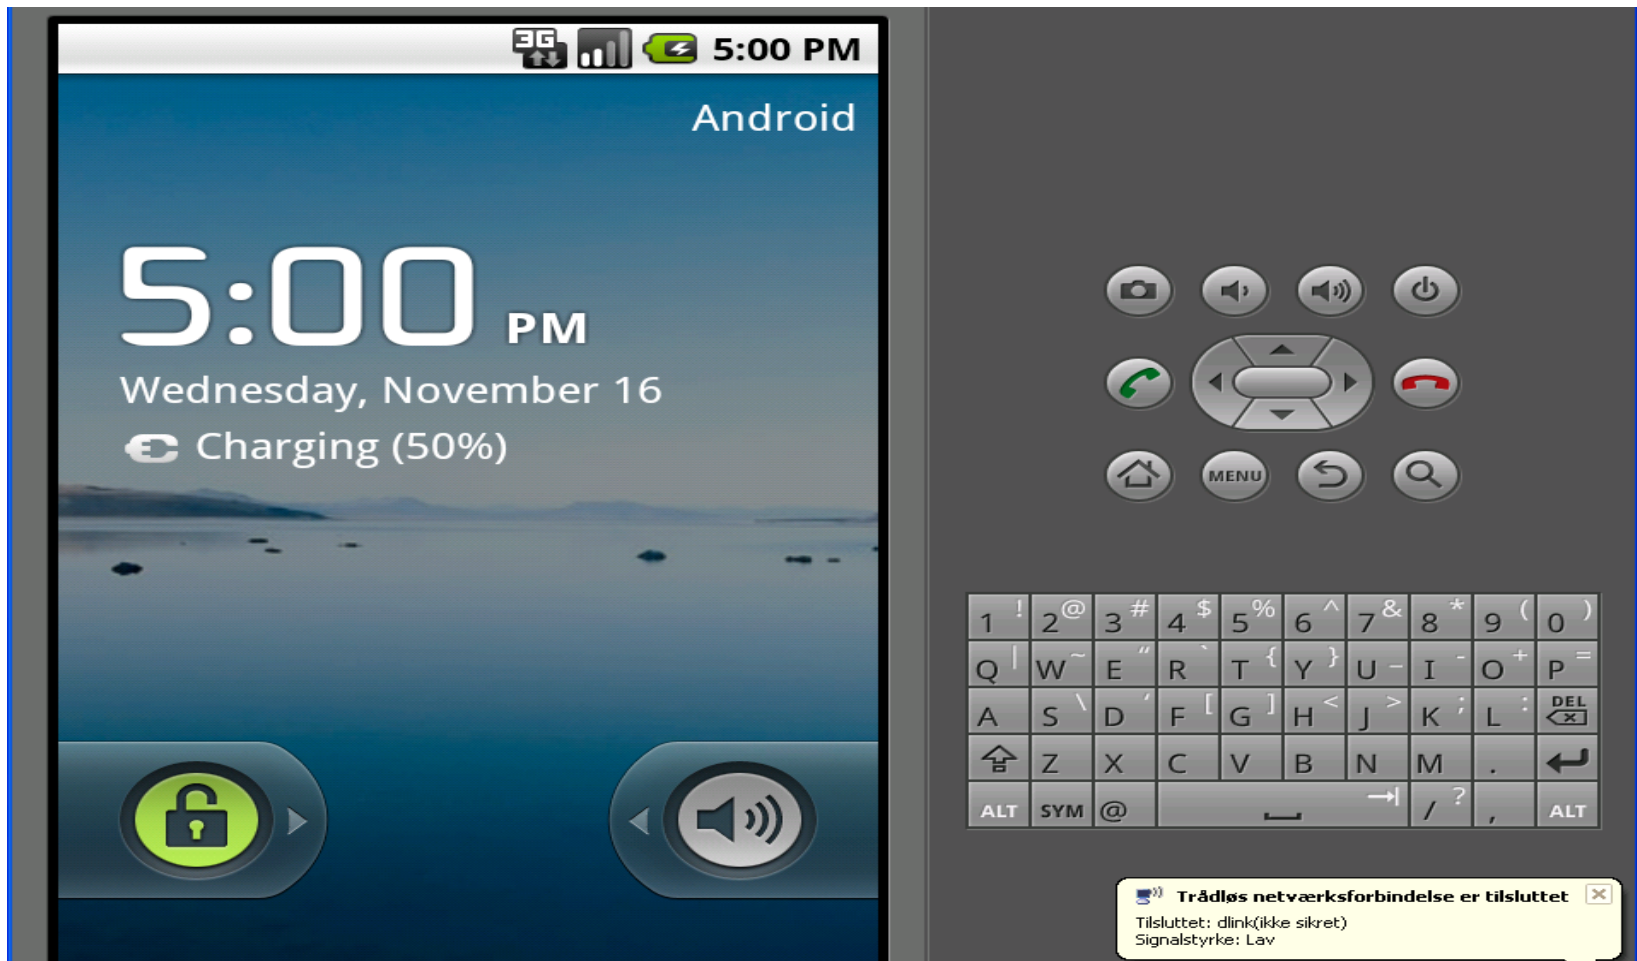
3G 5:00 PM

Android

5:00 PM

Wednesday, November 16

Charging (50%)

MENU

| 1 ! | 2 @ | 3 # | 4 $ | 5 % | 6 ^ | 7 & | 8 * | 9 ( | 0 ) |
|---|---|---|---|---|---|---|---|---|---|
| Q \| | W ~ | E " | R ` | T { | Y } | U – | I - | O + | P = |
| A | S \ | D ' | F [ | G ] | H < | J > | K ; | L : | DEL |
| ⇧ | Z | X | C | V | B | N | M | . | ↵ |
| ALT | SYM | @ | | | | | / ? | , | ALT |

Trådløs netværksforbindelse er tilsluttet
Tilsluttet: dlink(ikke sikret)
Signalstyrke: Lav